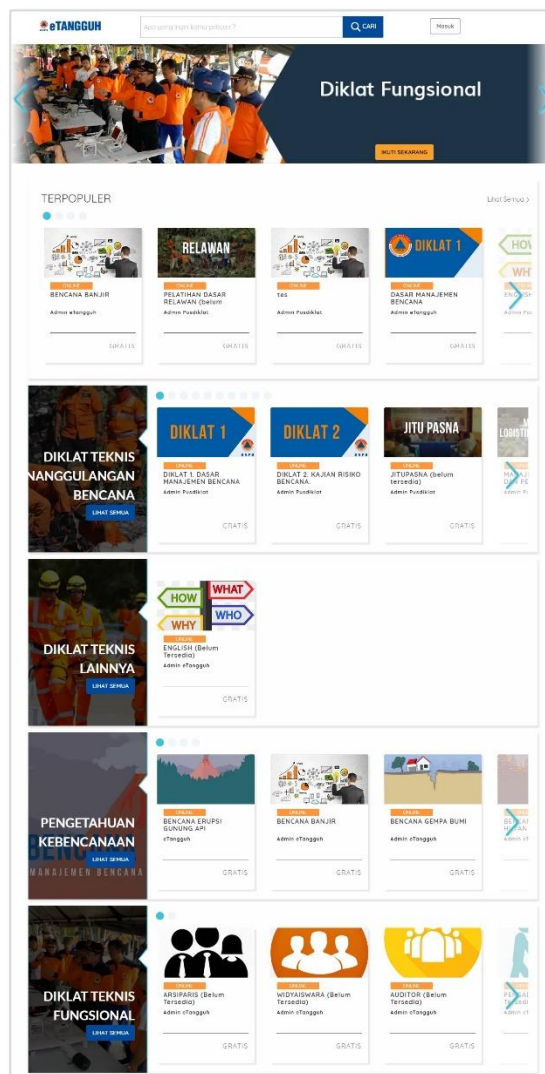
eTANGGUH

Apa yang ingin kamu pelajari ?

CARI

Masuk

Diklat Fungsional

IKUTI SEKARANG

TERPOPULER

Lihat Semua >

ONLINE
BENCANA BANJIR
Admin eTangguh
GRATIS

RELAWAN
ONLINE
PELATIHAN DASAR RELAWAN (belum
Admin Pusdiklat
GRATIS

ONLINE
tes
Admin Pusdiklat
GRATIS

DIKLAT 1
ONLINE
DASAR MANAJEMEN BENCANA
Admin eTangguh
GRATIS

HOW
WHY
ENGLISH
Admin Pus

DIKLAT TEKNIS PENANGGULANGAN BENCANA
LIHAT SEMUA

DIKLAT 1
ONLINE
DIKLAT 1. DASAR MANAJEMEN BENCANA
Admin Pusdiklat
GRATIS

DIKLAT 2
ONLINE
DIKLAT 2. KAJIAN RISIKO BENCANA.
Admin Pusdiklat
GRATIS

JITU PASNA
ONLINE
JITUPASNA (belum tersedia)
Admin Pusdiklat
GRATIS

LOGISTIK
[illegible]

DIKLAT TEKNIS LAINNYA
LIHAT SEMUA

HOW WHAT WHO WHY
ONLINE
ENGLISH (Belum Tersedia)
Admin eTangguh
GRATIS

PENGETAHUAN KEBENCANAAN
LIHAT SEMUA
MANAJEMEN BENCANA

ONLINE
BENCANA ERUPSI GUNUNG API
eTangguh
GRATIS

ONLINE
BENCANA BANJIR
Admin eTangguh
GRATIS

ONLINE
BENCANA GEMPA BUMI
Admin eTangguh
GRATIS

BENCA
Admin eT

DIKLAT TEKNIS FUNGSIONAL
LIHAT SEMUA

ONLINE
ARSIPARIS (Belum Tersedia)
Admin eTangguh
GRATIS

ONLINE
WIDYAISWARA (Belum Tersedia)
Admin eTangguh
GRATIS

ONLINE
AUDITOR (Belum Tersedia)
Admin eTangguh
GRATIS

PENGA
Admin